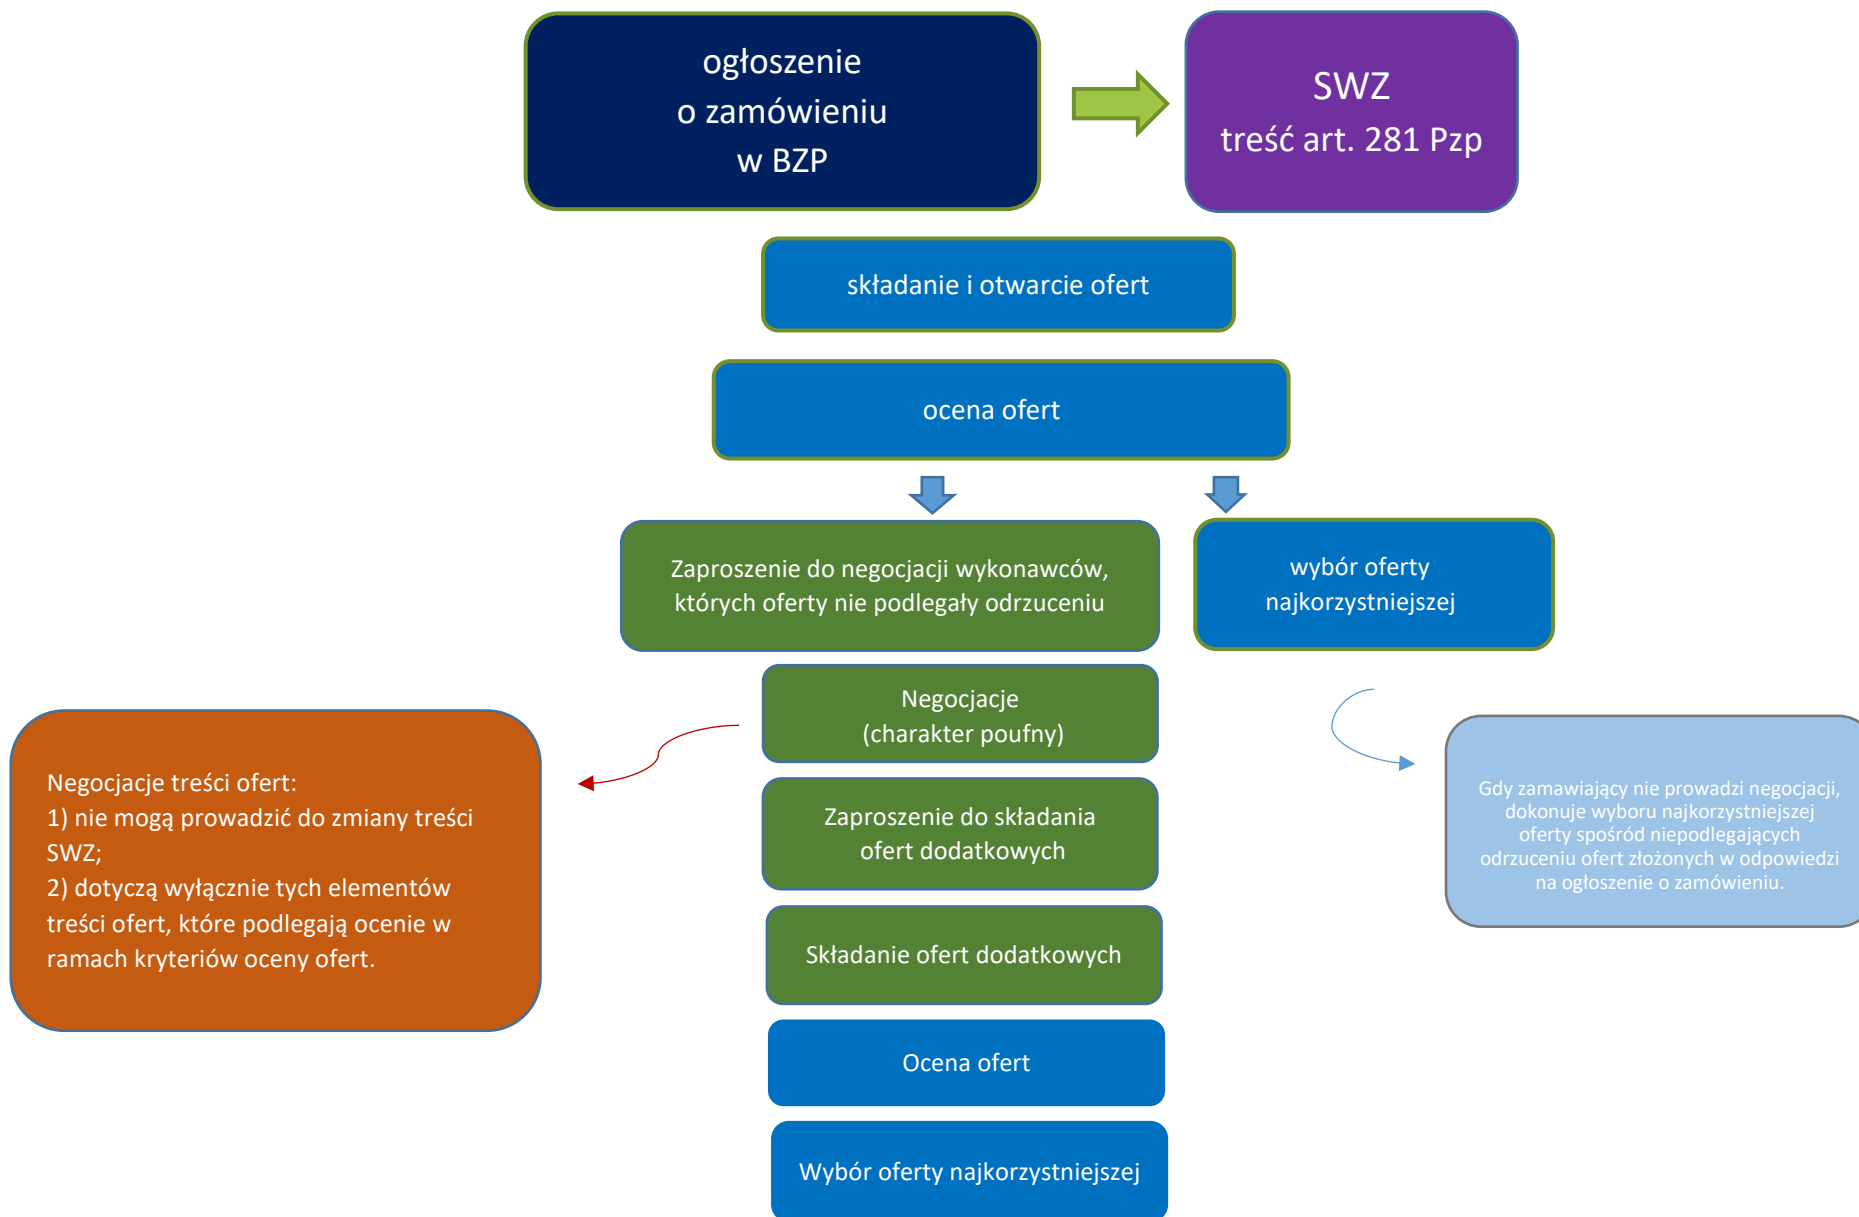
ogłoszenie
o zamówieniu
w BZP

SWZ
treść art. 281 Pzp

składanie i otwarcie ofert

ocena ofert

Zaproszenie do negocjacji wykonawców, których oferty nie podlegały odrzuceniu

wybór oferty najkorzystniejszej

Negocjacje
(charakter poufny)

Negocjacje treści ofert:
1) nie mogą prowadzić do zmiany treści SWZ;
2) dotyczą wyłącznie tych elementów treści ofert, które podlegają ocenie w ramach kryteriów oceny ofert.

Gdy zamawiający nie prowadzi negocjacji, dokonuje wyboru najkorzystniejszej oferty spośród niepodlegających odrzuceniu ofert złożonych w odpowiedzi na ogłoszenie o zamówieniu.

Zaproszenie do składania ofert dodatkowych

Składanie ofert dodatkowych

Ocena ofert

Wybór oferty najkorzystniejszej